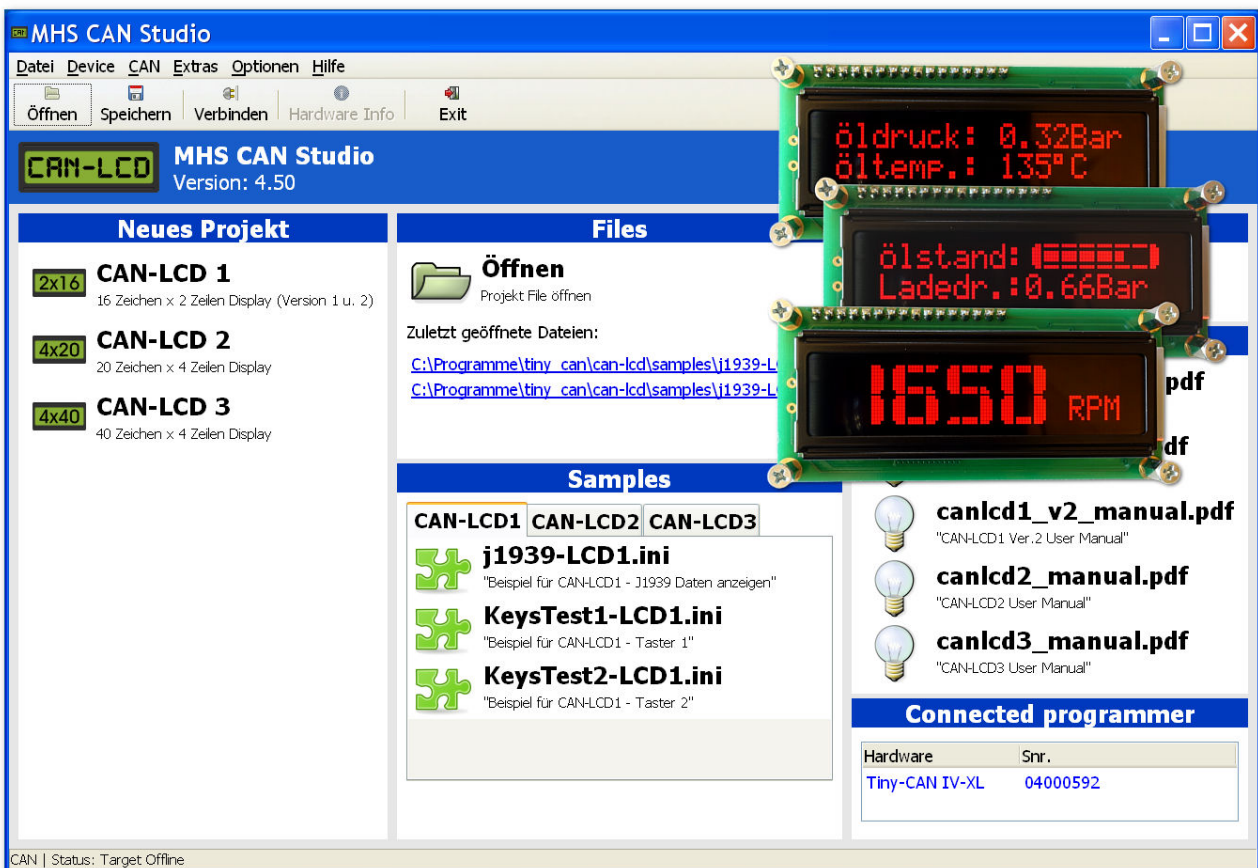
MHS CAN Studio

Datei Device CAN Extras Optionen Hilfe

Öffnen Speichern Verbinden Hardware Info Exit

CAN-LCD MHS CAN Studio
Version: 4.50

öldruck: 0.32Bar
öltemp.: 135°C

ölstand:
Ladedr.:0.66Bar

1650 RPM

Neues Projekt

2x16 CAN-LCD 1
16 Zeichen x 2 Zeilen Display (Version 1 u. 2)

4x20 CAN-LCD 2
20 Zeichen x 4 Zeilen Display

4x40 CAN-LCD 3
40 Zeichen x 4 Zeilen Display

Files

Öffnen
Projekt File öffnen

Zuletzt geöffnete Dateien:

C:\Programme\tiny_can\can-lcd\samples\j1939-L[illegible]
C:\Programme\tiny_can\can-lcd\samples\j1939-L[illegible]

Samples

CAN-LCD1 CAN-LCD2 CAN-LCD3

j1939-LCD1.ini
"Beispiel für CAN-LCD1 - J1939 Daten anzeigen"

KeysTest1-LCD1.ini
"Beispiel für CAN-LCD1 - Taster 1"

KeysTest2-LCD1.ini
"Beispiel für CAN-LCD1 - Taster 2"

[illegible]pdf

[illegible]df

canlcd1_v2_manual.pdf
"CAN-LCD1 Ver.2 User Manual"

canlcd2_manual.pdf
"CAN-LCD2 User Manual"

canlcd3_manual.pdf
"CAN-LCD3 User Manual"

Connected programmer

| Hardware | Snr. |
|---|---|
| Tiny-CAN IV-XL | 04000592 |

CAN | Status: Target Offline